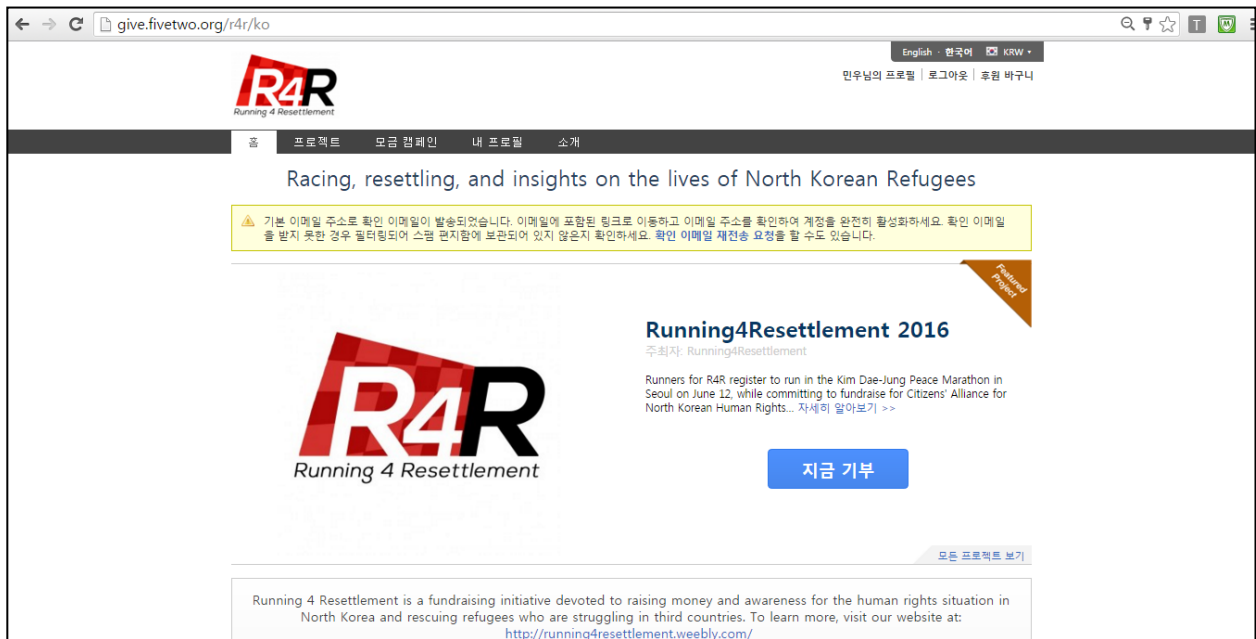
give.fivetwo.org/r4r/ko

English · 한국어 · KRW ▾

R4R Running 4 Resettlement

민우님의 프로필 | 로그아웃 | 후원 바구니

홈 프로젝트 모금 캠페인 내 프로필 소개

Racing, resettling, and insights on the lives of North Korean Refugees

기본 이메일 주소로 확인 이메일이 발송되었습니다. 이메일에 포함된 링크로 이동하고 이메일 주소를 확인하여 계정을 완전히 활성화하세요. 확인 이메일을 받지 못한 경우 필터링되어 스팸 편지함에 보관되어 있지 않은지 확인하세요. 확인 이메일 재전송 요청을 할 수도 있습니다.

Featured Project

R4R Running 4 Resettlement

Running4Resettlement 2016

주최자: Running4Resettlement

Runners for R4R register to run in the Kim Dae-Jung Peace Marathon in Seoul on June 12, while committing to fundraise for Citizens' Alliance for North Korean Human Rights... 자세히 알아보기 >>

지금 기부

모든 프로젝트 보기

Running 4 Resettlement is a fundraising initiative devoted to raising money and awareness for the human rights situation in North Korea and rescuing refugees who are struggling in third countries. To learn more, visit our website at: http://running4resettlement.weebly.com/